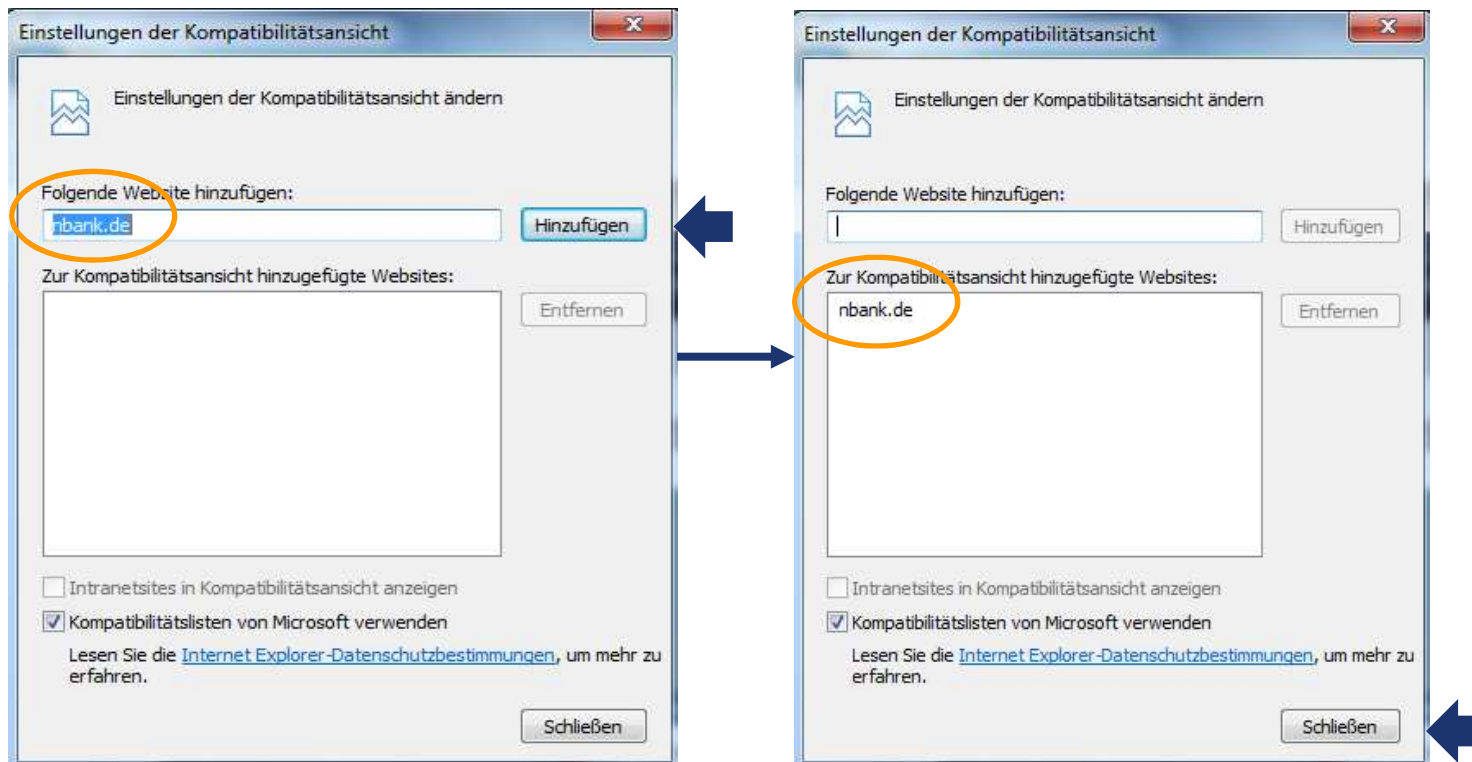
Einstellungen der Kompatibilitätsansicht

Einstellungen der Kompatibilitätsansicht ändern

Folgende Website hinzufügen:

nbank.de

Hinzufügen

Zur Kompatibilitätsansicht hinzugefügte Websites:

Entfernen

Intranetsites in Kompatibilitätsansicht anzeigen

Kompatibilitätslisten von Microsoft verwenden

Lesen Sie die Internet Explorer-Datenschutzbestimmungen, um mehr zu erfahren.

Schließen

Einstellungen der Kompatibilitätsansicht

Einstellungen der Kompatibilitätsansicht ändern

Folgende Website hinzufügen:

Hinzufügen

Zur Kompatibilitätsansicht hinzugefügte Websites:

nbank.de

Entfernen

Intranetsites in Kompatibilitätsansicht anzeigen

Kompatibilitätslisten von Microsoft verwenden

Lesen Sie die Internet Explorer-Datenschutzbestimmungen, um mehr zu erfahren.

Schließen